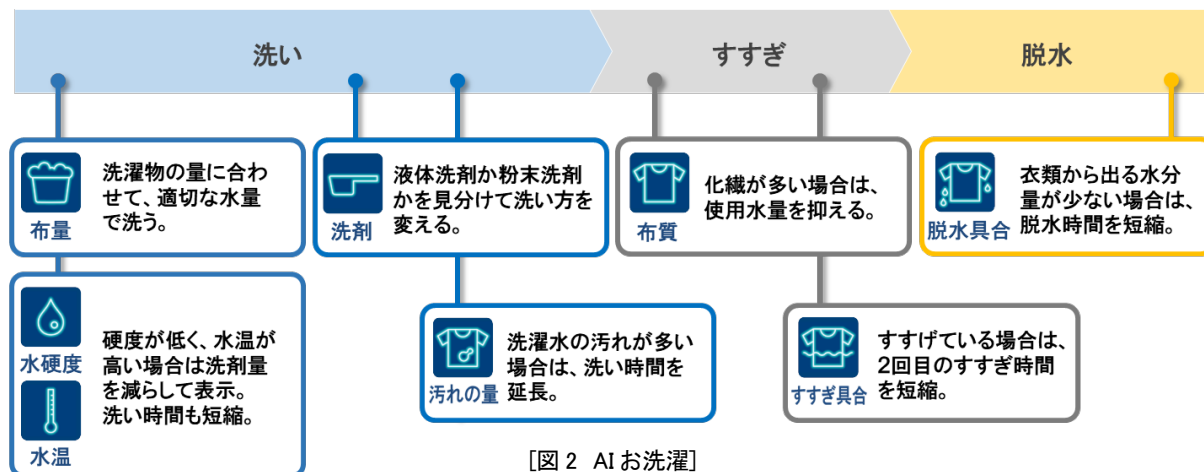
洗い

すすぎ

脱水

布量
洗濯物の量に合わせて、適切な水量で洗う。

洗剤
液体洗剤か粉末洗剤かを見分けて洗い方を変える。

布質
化繊が多い場合は、使用水量を抑える。

脱水具合
衣類から出る水分量が少ない場合は、脱水時間を短縮。

水硬度
水温
硬度が低く、水温が高い場合は洗剤量を減らして表示。洗い時間も短縮。

汚れの量
洗濯水の汚れが多い場合は、洗い時間を延長。

すすぎ具合
すすげている場合は、2回目のすすぎ時間を短縮。

[図 2 AI お洗濯]